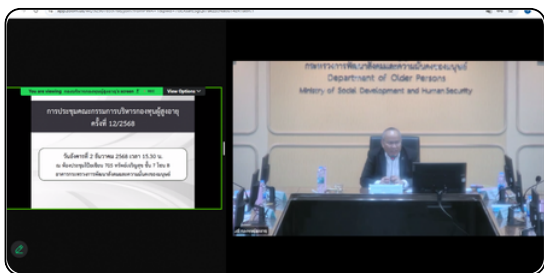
You are viewing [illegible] View Options

การประชุมคณะกรรมการบริหารกองทุนผู้สูงอายุ ครั้งที่ 12/2568

วันอังคารที่ 2 ธันวาคม 2568 เวลา 13.30 น.
ณ ห้องประชุม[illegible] 705 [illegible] ชั้น 7 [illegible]
อาคารกระทรวงการพัฒนาสังคมและความมั่นคงของมนุษย์

กรมกิจการผู้สูงอายุ
Department of Older Persons
Ministry of Social Development and Human Security